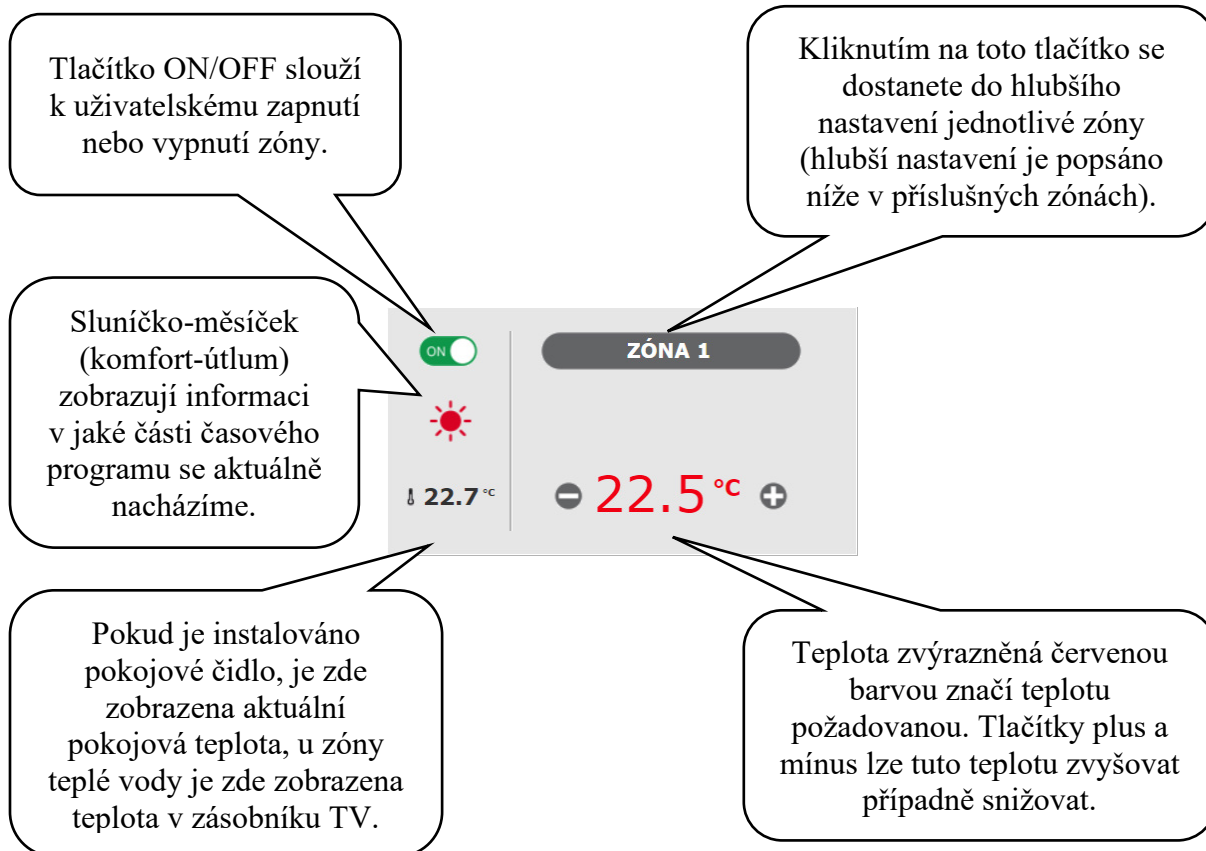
Tlačítko ON/OFF slouží k uživatelskému zapnutí nebo vypnutí zóny.

Kliknutím na toto tlačítko se dostanete do hlubšího nastavení jednotlivé zóny (hlubší nastavení je popsáno níže v příslušných zónách).

Sluníčko-měsíček (komfort-útlum) zobrazují informaci v jaké části časového programu se aktuálně nacházíme.

ON

ZÓNA 1

22.7 °C

22.5 °C

Pokud je instalováno pokojové čidlo, je zde zobrazena aktuální pokojová teplota, u zóny teplé vody je zde zobrazena teplota v zásobníku TV.

Teplota zvýrazněná červenou barvou značí teplotu požadovanou. Tlačítky plus a mínus lze tuto teplotu zvyšovat případně snižovat.